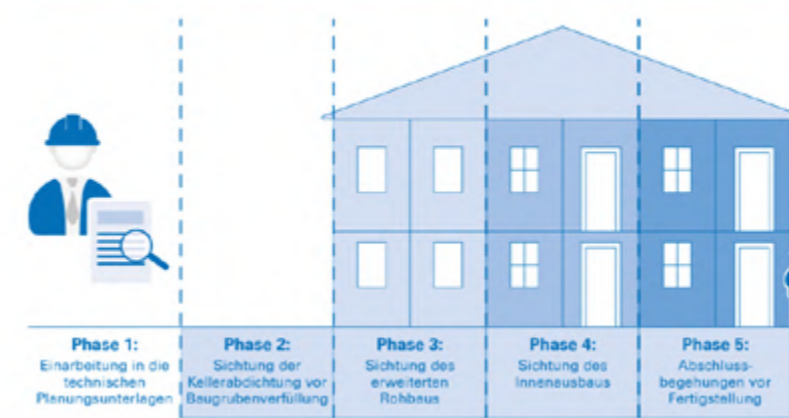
Phase 1:
Einarbeitung in die technischen Planungsunterlagen

Phase 2:
Sichtung der Kellerabdichtung vor Baugrubenverfüllung

Phase 3:
Sichtung des erweiterten Rohbaus

Phase 4:
Sichtung des Innenausbaus

Phase 5:
Abschlussbegehungen vor Fertigstellung